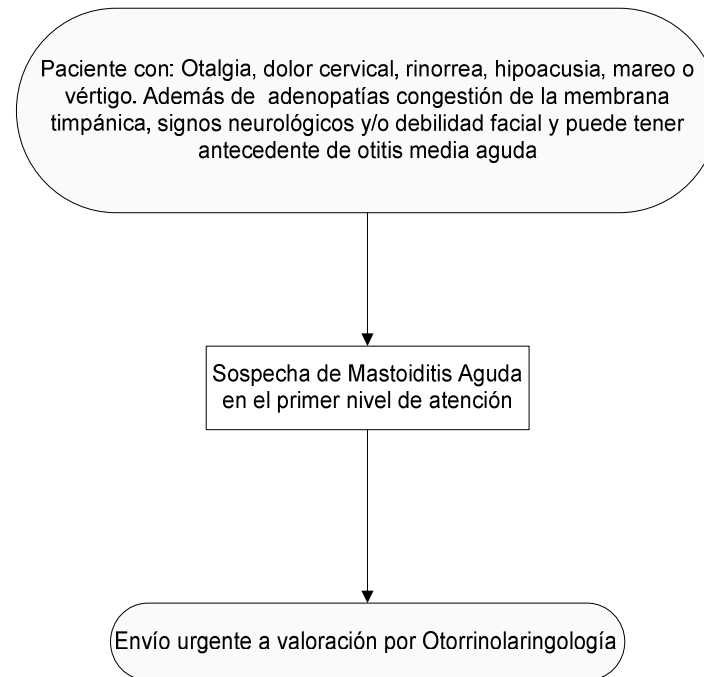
Paciente con: Otalgia, dolor cervical, rinorrea, hipoacusia, mareo o vértigo. Además de adenopatías congestión de la membrana timpánica, signos neurológicos y/o debilidad facial y puede tener antecedente de otitis media aguda

Sospecha de Mastoiditis Aguda en el primer nivel de atención

Envío urgente a valoración por Otorrinolaringología